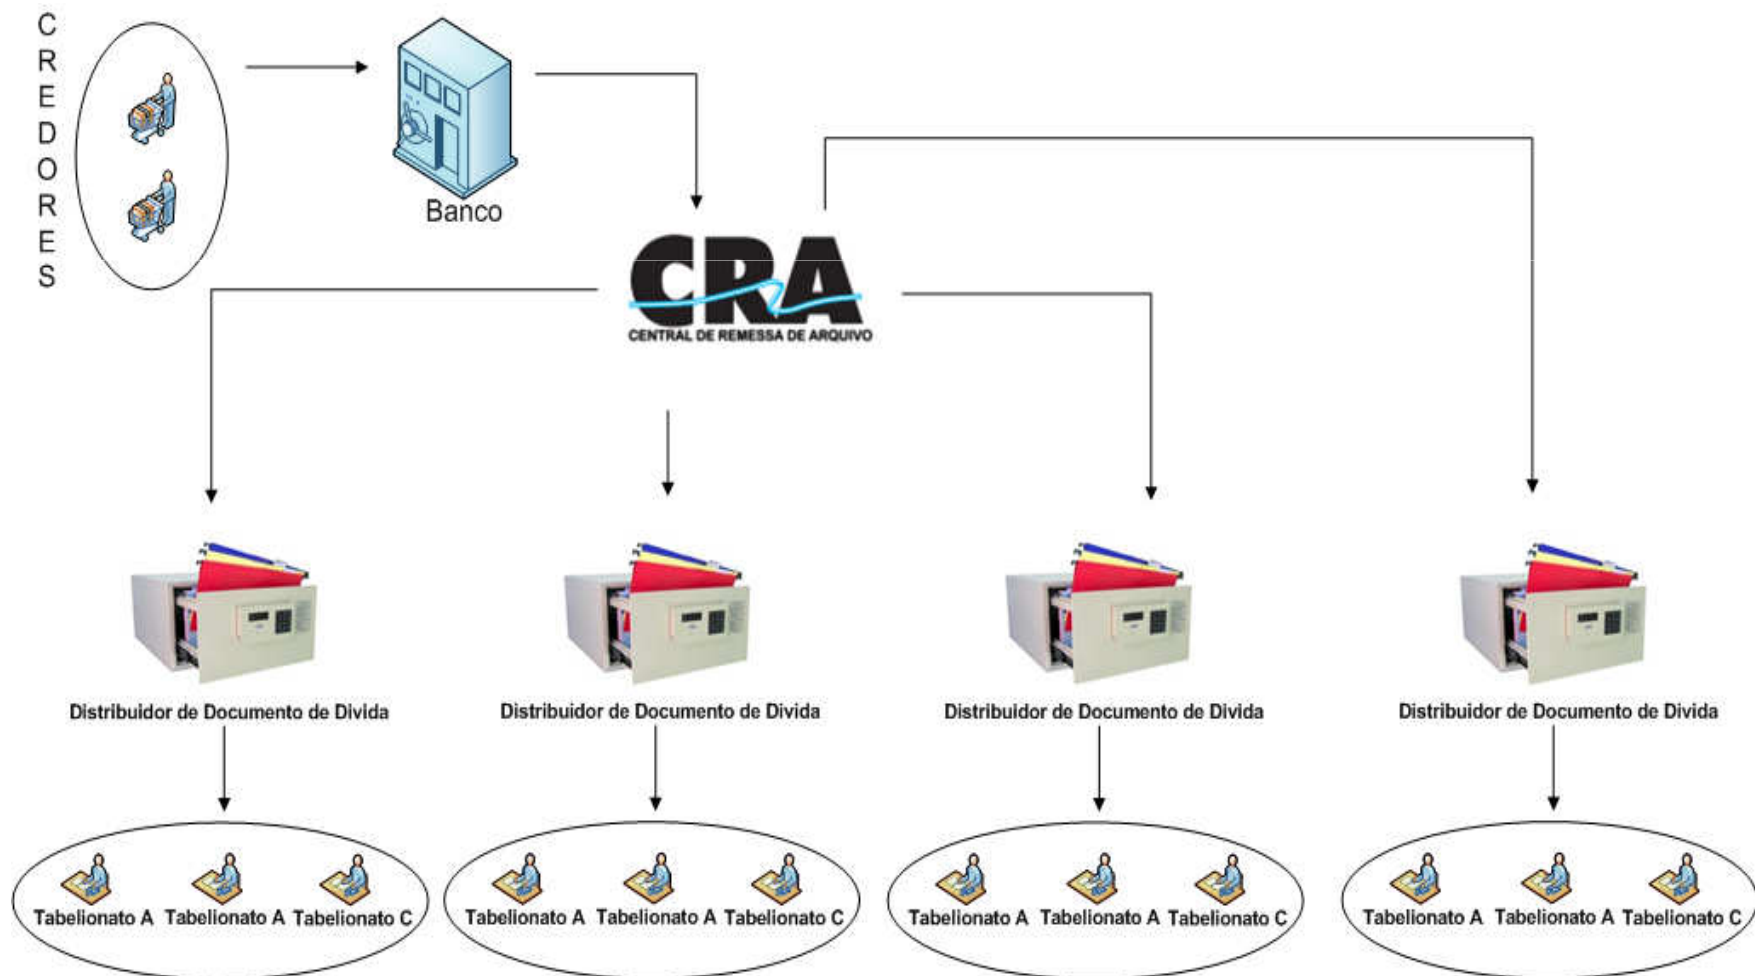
CREDORES

Banco

CRA
CENTRAL DE REMESSA DE ARQUIVO

Distribuidor de Documento de Divida

Distribuidor de Documento de Divida

Distribuidor de Documento de Divida

Distribuidor de Documento de Divida

Tabelionato A Tabelionato A Tabelionato C

Tabelionato A Tabelionato A Tabelionato C

Tabelionato A Tabelionato A Tabelionato C

Tabelionato A Tabelionato A Tabelionato C